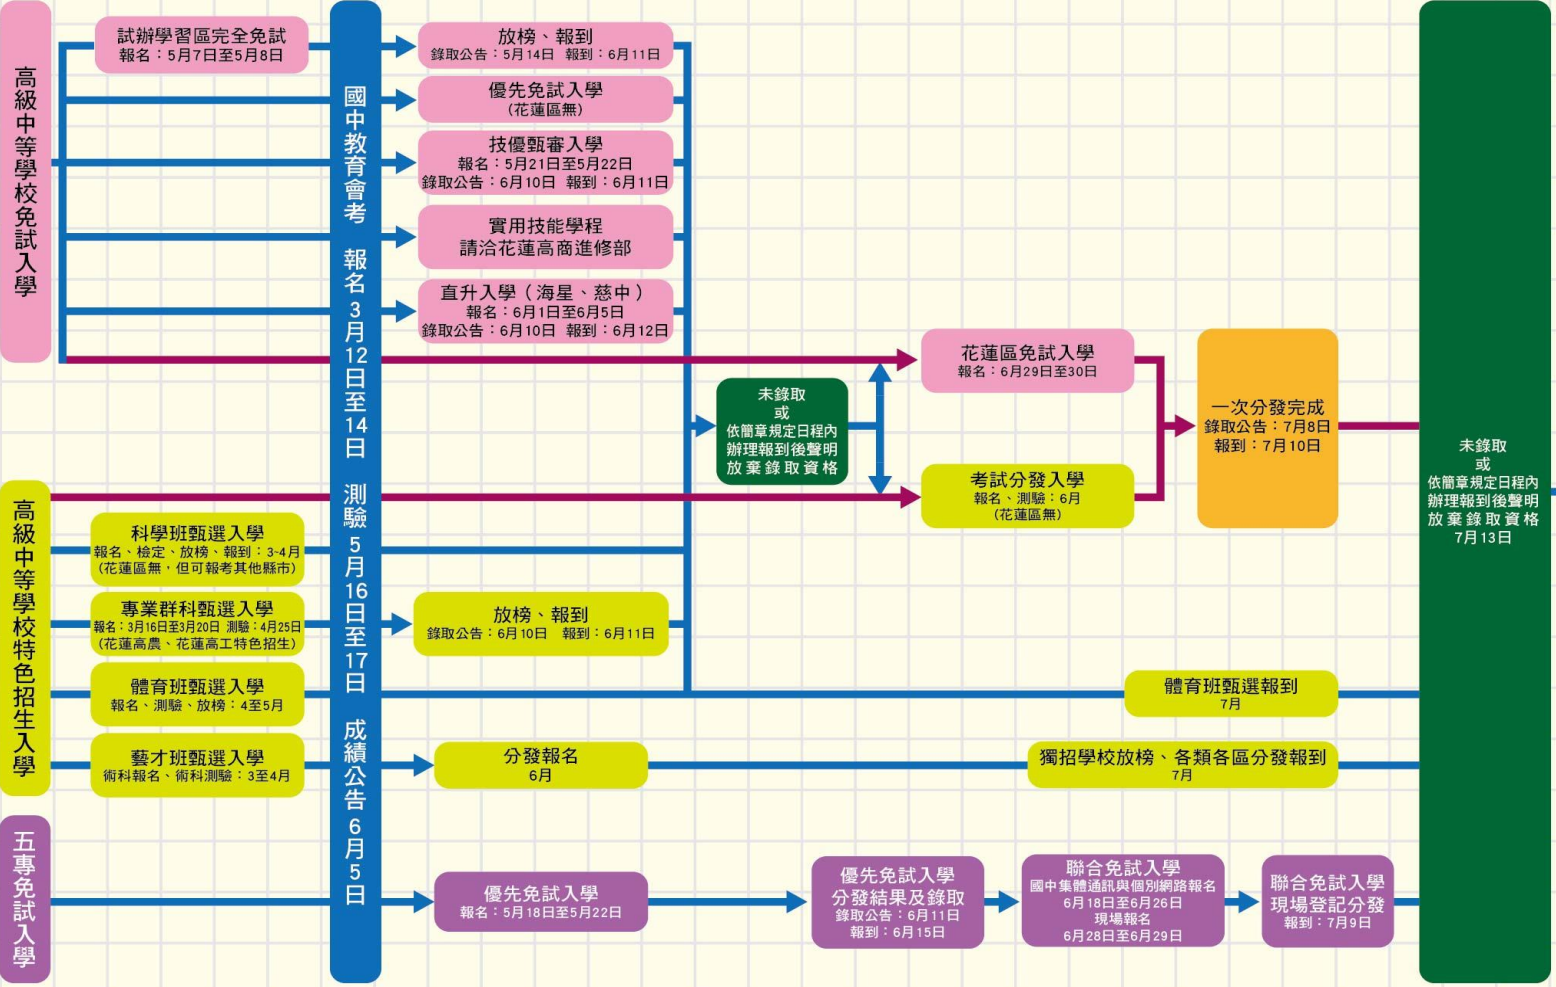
高級中等學校免試入學

試辦學習區完全免試
報名：5月7日至5月8日

國中教育會考
報名3月12日至14日
測驗5月16日至17日
成績公告6月5日

放榜、報到
錄取公告：5月14日 報到：6月11日

優先免試入學
(花蓮區無)

技優甄審入學
報名：5月21日至5月22日
錄取公告：6月10日 報到：6月11日

實用技能學程
請洽花蓮高商進修部

直升入學（海星、慈中）
報名：6月1日至6月5日
錄取公告：6月10日 報到：6月12日

花蓮區免試入學
報名：6月29日至30日

未錄取
或
依簡章規定日程內辦理報到後聲明放棄錄取資格

考試分發入學
報名、測驗：6月
(花蓮區無)

一次分發完成
錄取公告：7月8日
報到：7月10日

未錄取
或
依簡章規定日程內辦理報到後聲明放棄錄取資格
7月13日

高級中等學校特色招生入學

科學班甄選入學
報名、檢定、放榜、報到：3-4月
(花蓮區無，但可報考其他縣市)

專業群科甄選入學
報名：3月16日至3月20日 測驗：4月25日
(花蓮高農、花蓮高工特色招生)

放榜、報到
錄取公告：6月10日 報到：6月11日

體育班甄選入學
報名、測驗、放榜：4至5月

體育班甄選報到
7月

藝才班甄選入學
術科報名、術科測驗：3至4月

分發報名
6月

獨招學校放榜、各類各區分發報到
7月

五專免試入學

優先免試入學
報名：5月18日至5月22日

優先免試入學
分發結果及錄取
錄取公告：6月11日
報到：6月15日

聯合免試入學
國中集體通訊與個別網路報名
6月18日至6月26日
現場報名
6月28日至6月29日

聯合免試入學
現場登記分發
報到：7月9日